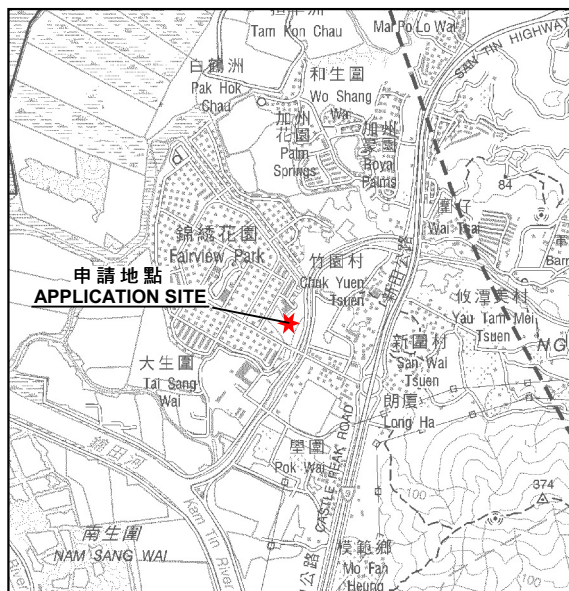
Tam Kon Chau
Ma Po Lo Wai
SAN TIN HIGHWAY
白鶴洲
Pak Hok Chau
和生圍
Wo Shang Wai
加州花園
Palm Springs
加州豪園
Royal Palms
84
圍仔
Wai Tsai
錦綉花園
Fairview Park
竹園村
Chuk Yuen Tsuen
申請地點
APPLICATION SITE
攸潭美村
Yau Tam Mei Tsuen
新圍村
San Wai Tsuen
大生圍
Tai Sang Wai
朗廈
Long Ha
壆圍
Pok Wai
CASTLE PEAK ROAD
374
南生圍
NAM SANG WAI
Kam Tin River
模範鄉
Mo Fan Heung
100